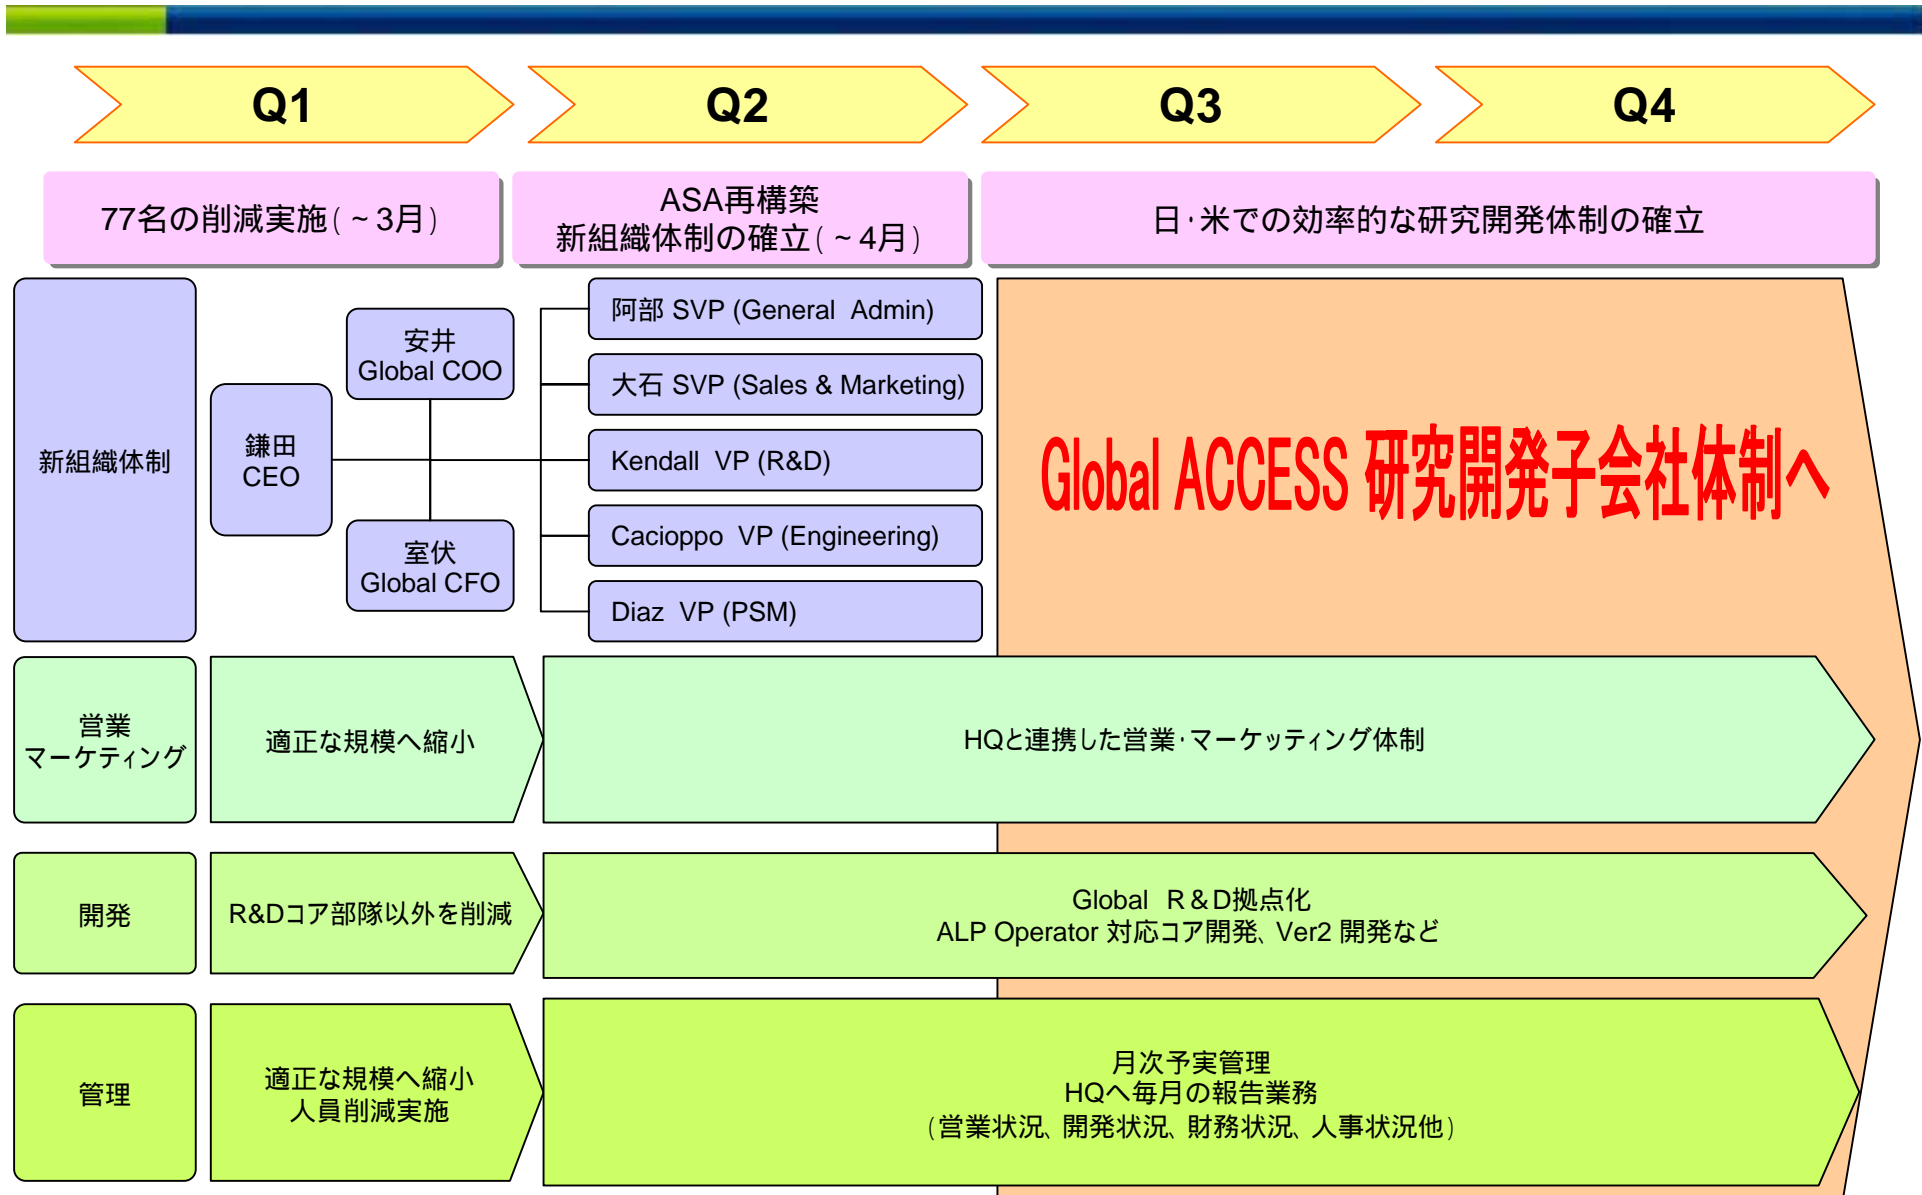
Q1
Q2
Q3
Q4

77名の削減実施（～3月）

ASA再構築
新組織体制の確立（～4月）

日･米での効率的な研究開発体制の確立

新組織体制

鎌田
CEO

安井
Global COO

室伏
Global CFO

阿部 SVP (General Admin)
大石 SVP (Sales & Marketing)
Kendall VP (R&D)
Cacioppo VP (Engineering)
Diaz VP (PSM)

Global ACCESS 研究開発子会社体制へ

営業
マーケティング

適正な規模へ縮小

HQと連携した営業･マーケティング体制

開発

R&Dコア部隊以外を削減

Global R＆D拠点化
ALP Operator 対応コア開発、Ver2 開発など

管理

適正な規模へ縮小
人員削減実施

月次予実管理
HQへ毎月の報告業務
（営業状況、開発状況、財務状況、人事状況他）